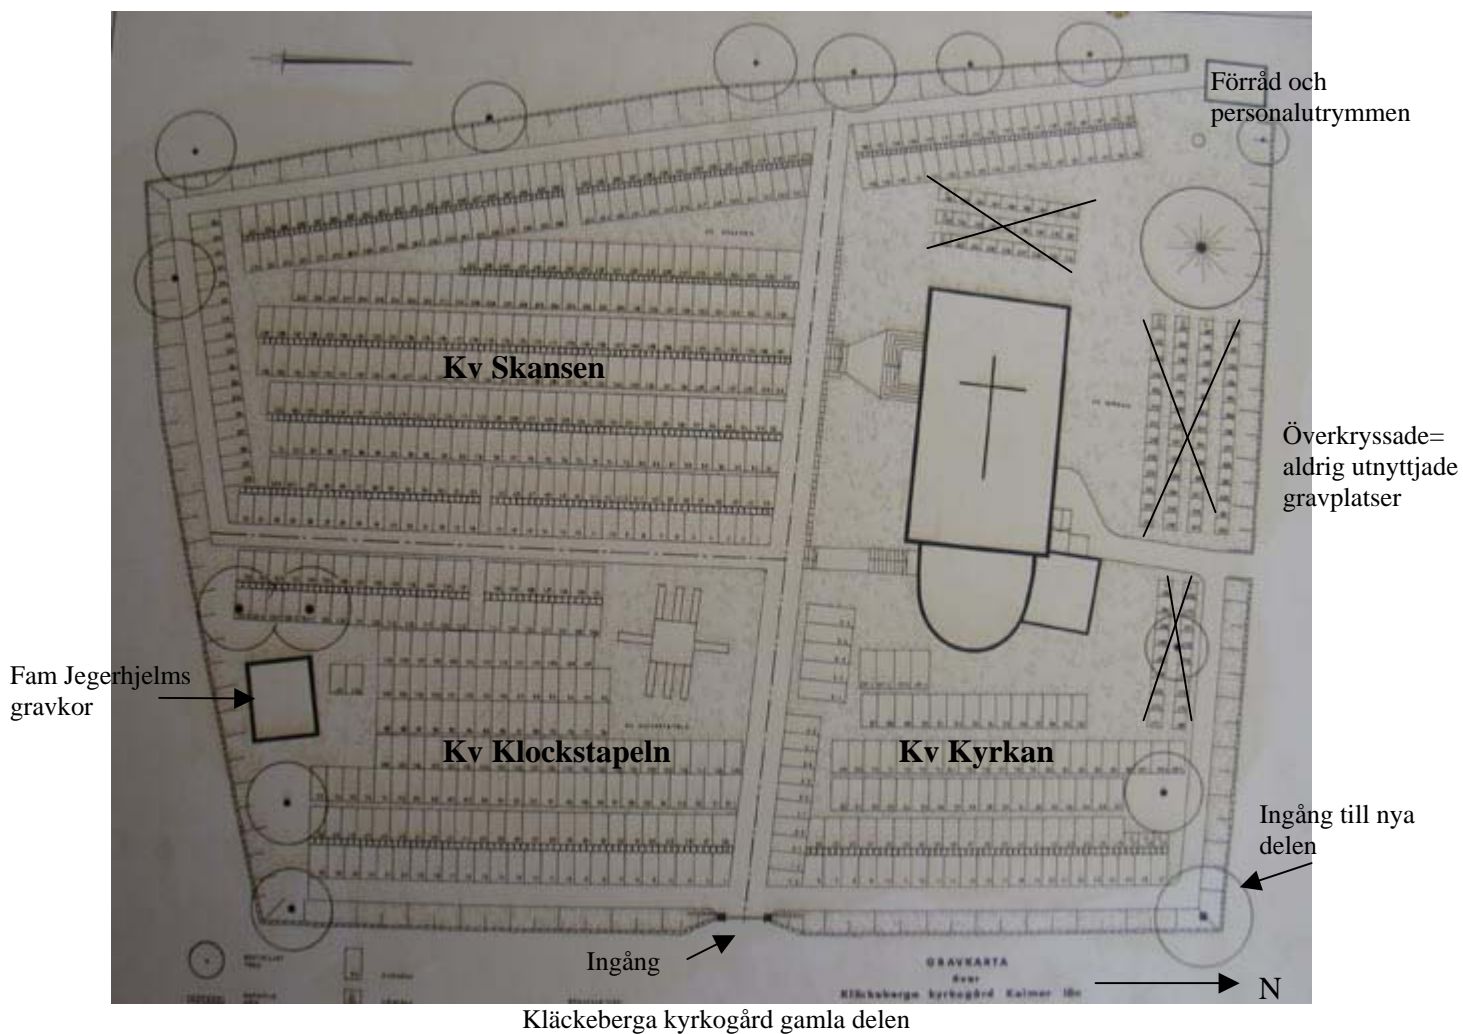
Förråd och personalutrymmen

Kv Skansen

Överkryssade= aldrig utnyttjade gravplatser

Fam Jegerhjelms gravkor

Kv Klockstapeln

Kv Kyrkan

Ingång till nya delen

Ingång

GRAVKARTA över Kläckeberga kyrkogård Kalmar län

N

Kläckeberga kyrkogård gamla delen